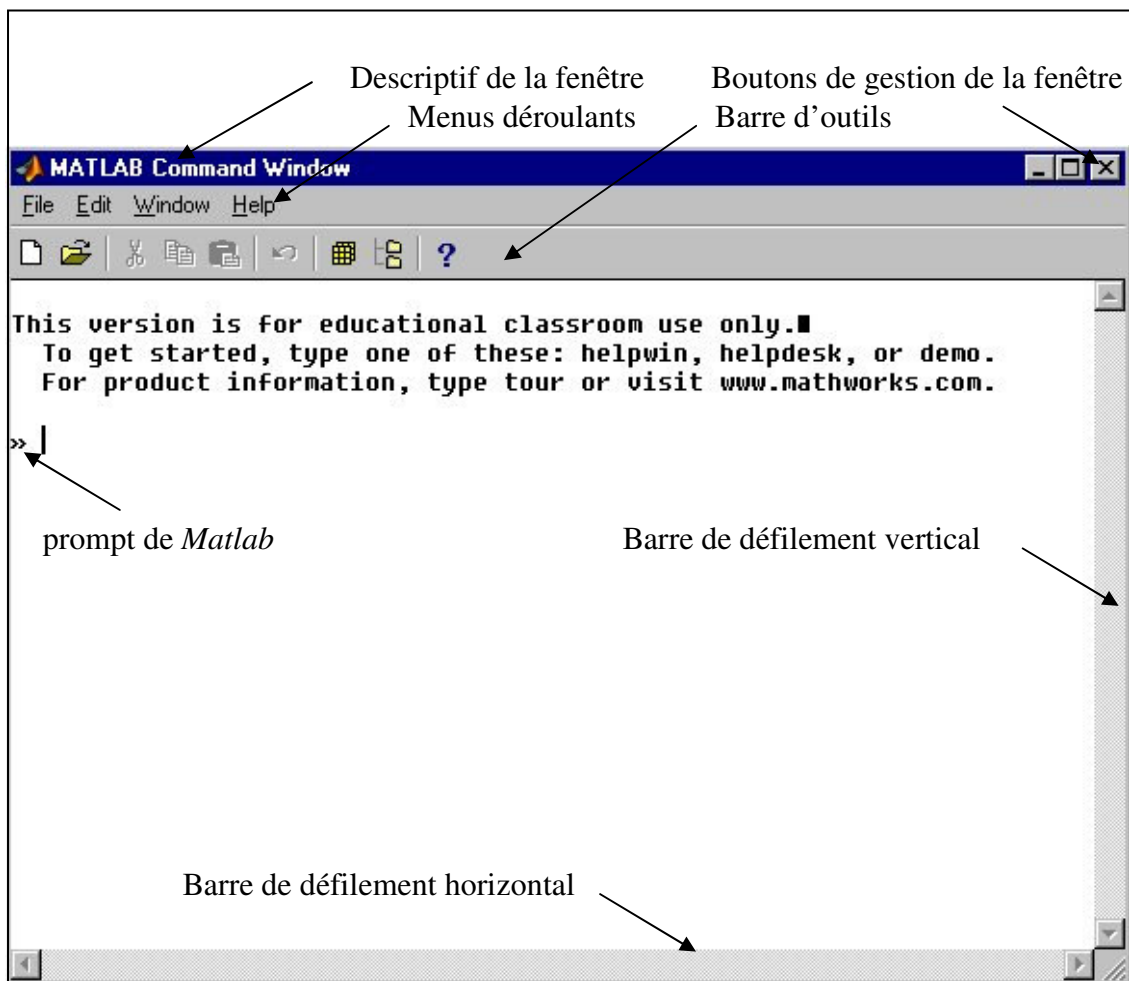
Descriptif de la fenêtre
Boutons de gestion de la fenêtre
Menus déroulants
Barre d'outils

MATLAB Command Window

File Edit Window Help

?

This version is for educational classroom use only.
To get started, type one of these: helpwin, helpdesk, or demo.
For product information, type tour or visit www.mathworks.com.

»

prompt de *Matlab*

Barre de défilement vertical

Barre de défilement horizontal